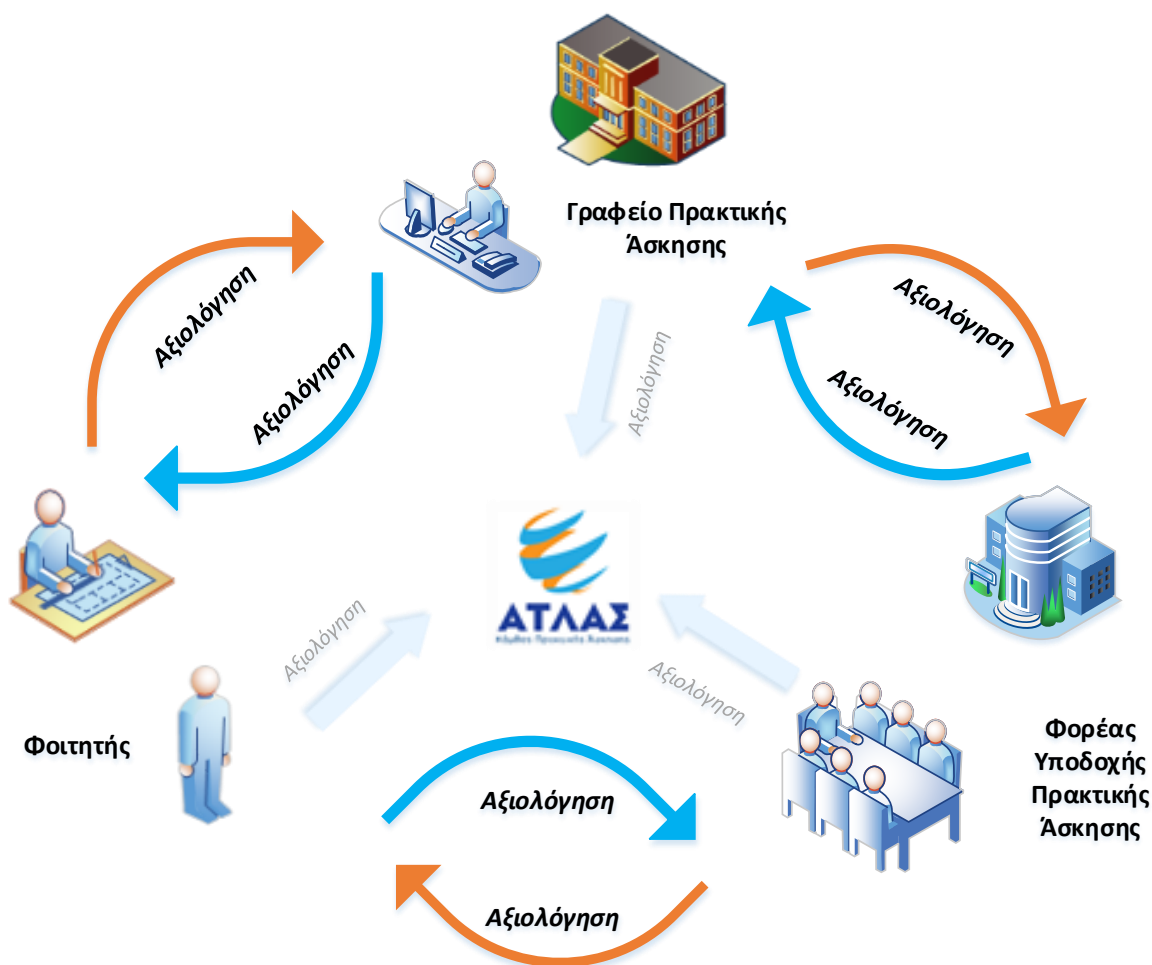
Γραφείο Πρακτικής Άσκησης

Αξιολόγηση

Αξιολόγηση

Αξιολόγηση

Αξιολόγηση

Αξιολόγηση

ΑΤΛΑΣ

Κόμβος Πρακτικής Άσκησης

Αξιολόγηση

Αξιολόγηση

Φοιτητής

Φορέας Υποδοχής Πρακτικής Άσκησης

Αξιολόγηση

Αξιολόγηση